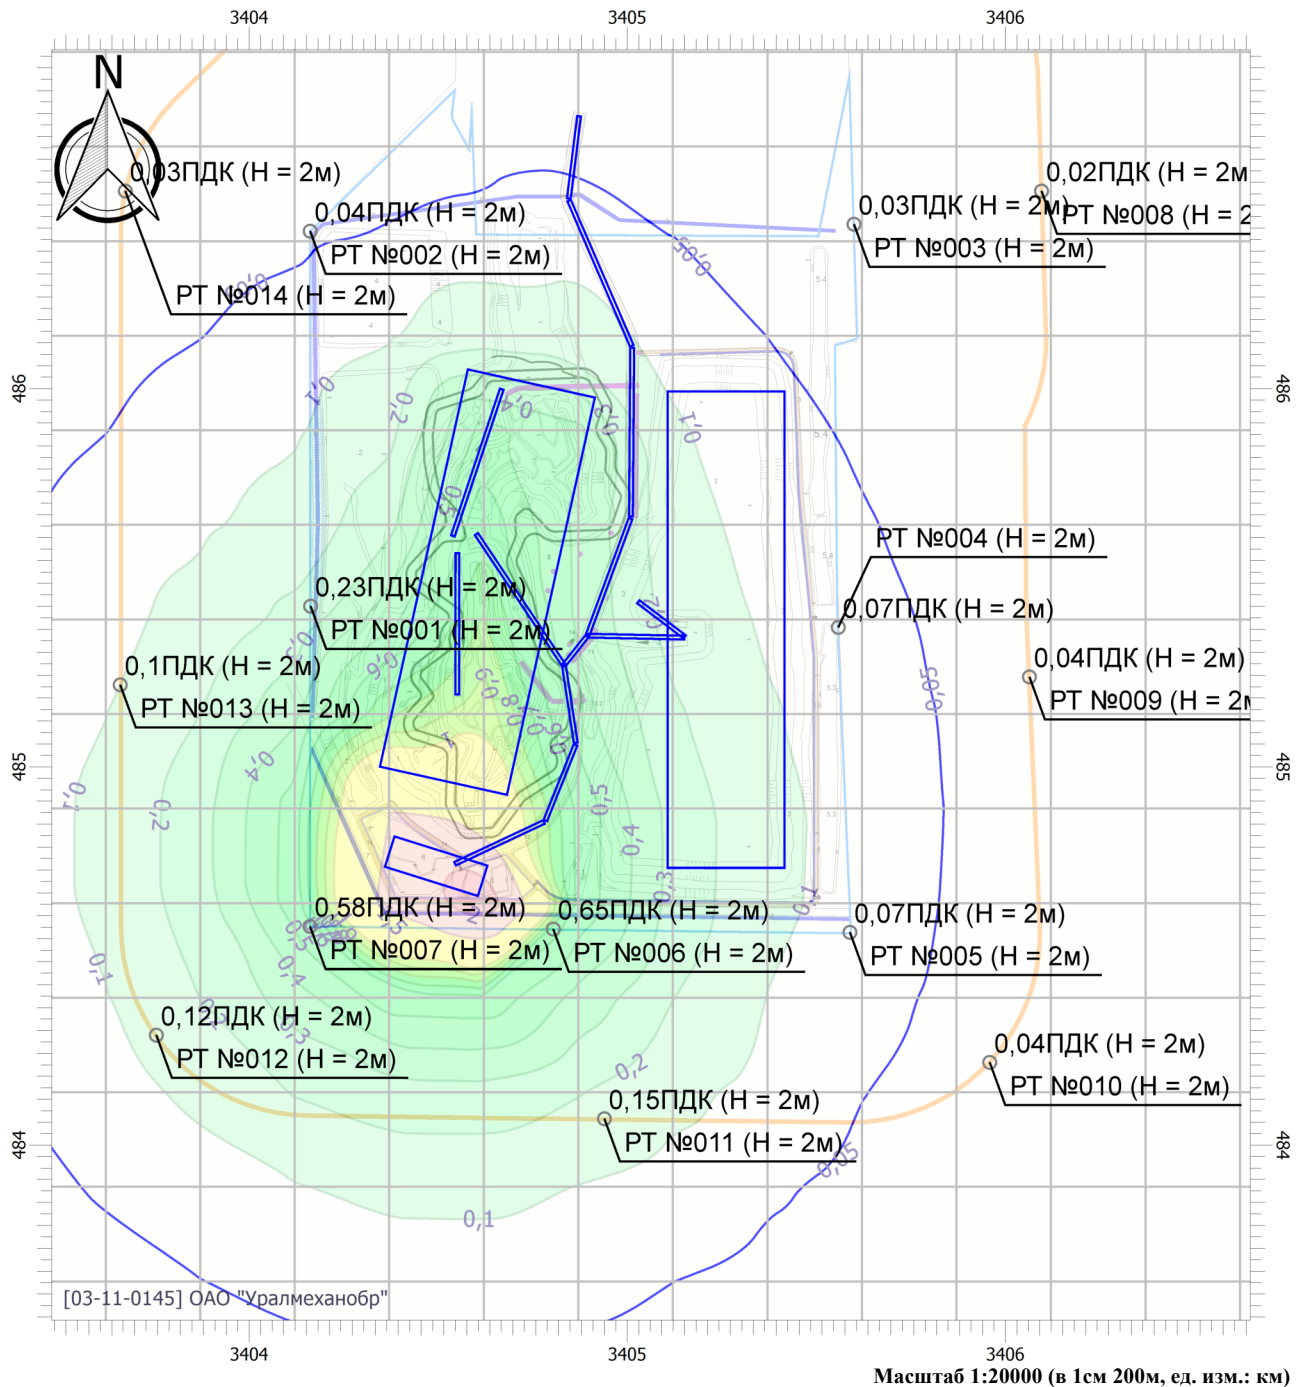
3404
3405
3406
N
0,03ПДК (Н = 2м)
РТ №014 (Н = 2м)
0,04ПДК (Н = 2м)
РТ №002 (Н = 2м)
0,03ПДК (Н = 2м)
РТ №003 (Н = 2м)
0,02ПДК (Н = 2м
РТ №008 (Н = 2
0,05
486
486
0,1
0,2
0,4
0,1
0,2
0,5
0,3
РТ №004 (Н = 2м)
0,07ПДК (Н = 2м)
0,23ПДК (Н = 2м)
РТ №001 (Н = 2м)
0,1ПДК (Н = 2м)
РТ №013 (Н = 2м)
0,04ПДК (Н = 2м)
РТ №009 (Н = 2м
0,05
485
485
0,1
0,2
0,4
0,6
0,9
0,8
0,7
0,5
0,4
0,3
0,1
0,58ПДК (Н = 2м)
РТ №007 (Н = 2м)
0,65ПДК (Н = 2м)
РТ №006 (Н = 2м)
0,07ПДК (Н = 2м)
РТ №005 (Н = 2м)
0,1
0,5
0,4
0,3
0,12ПДК (Н = 2м)
РТ №012 (Н = 2м)
0,04ПДК (Н = 2м)
РТ №010 (Н = 2м)
0,2
0,15ПДК (Н = 2м)
РТ №011 (Н = 2м)
0,05
484
484
0,1
[03-11-0145] ОАО "Уралмеханобр"
3404
3405
3406
Масштаб 1:20000 (в 1см 200м, ед. изм.: км)